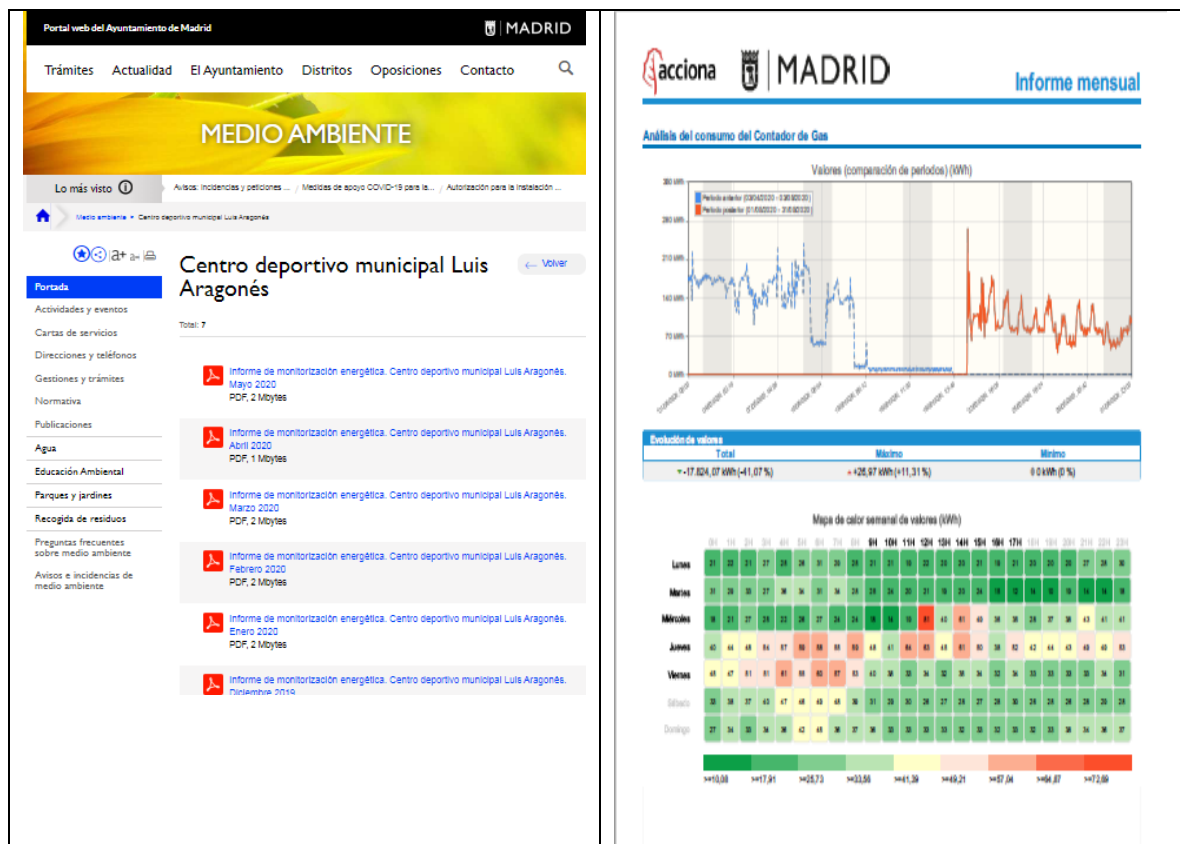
Portal web del Ayuntamiento de Madrid

MADRID

Trámites Actualidad El Ayuntamiento Distritos Oposiciones Contacto

MEDIO AMBIENTE

Lo más visto

Avisos: incidencias y peticiones ... / Medidas de apoyo COVID-19 para la... / Autorización para la instalación ...

Medio ambiente • Centro deportivo municipal Luis Aragonés

Portada
Actividades y eventos
Cartas de servicios
Direcciones y teléfonos
Gestiones y trámites
Normativa
Publicaciones
Agua
Educación Ambiental
Parques y jardines
Recogida de residuos
Preguntas frecuentes sobre medio ambiente
Avisos e incidencias de medio ambiente

Centro deportivo municipal Luis Aragonés

Volver

Total: 7

Informe de monitorización energética. Centro deportivo municipal Luis Aragonés. Mayo 2020
PDF, 2 Mbytes

Informe de monitorización energética. Centro deportivo municipal Luis Aragonés. Abril 2020
PDF, 1 Mbytes

Informe de monitorización energética. Centro deportivo municipal Luis Aragonés. Marzo 2020
PDF, 2 Mbytes

Informe de monitorización energética. Centro deportivo municipal Luis Aragonés. Febrero 2020
PDF, 2 Mbytes

Informe de monitorización energética. Centro deportivo municipal Luis Aragonés. Enero 2020
PDF, 2 Mbytes

Informe de monitorización energética. Centro deportivo municipal Luis Aragonés. Diciembre 2019

acciona MADRID

Informe mensual

Análisis del consumo del Contador de Gas

Valores (comparación de periodos) (kWh)

Periodo anterior (03/04/2020 - 03/05/2020)
Periodo posterior (01/05/2020 - 31/05/2020)

280 kWh
210 kWh
140 kWh
70 kWh
0 kWh

Evolución de valores

| Total | Máximo | Mínimo |
|---|---|---|
| -17.824,07 kWh (-41,07 %) | +26,97 kWh (+11,31 %) | 0,0 kWh (0 %) |

Mapa de calor semanal de valores (kWh)

Lunes
Martes
Miércoles
Jueves
Viernes
Sábado
Domingo

0H 1H 2H 3H 4H 5H 6H 7H 8H 9H 10H 11H 12H 13H 14H 15H 16H 17H 18H 19H 20H 21H 22H 23H

>=10,08 >=17,91 >=25,73 >=33,56 >=41,39 >=49,21 >=57,04 >=64,87 >=72,69